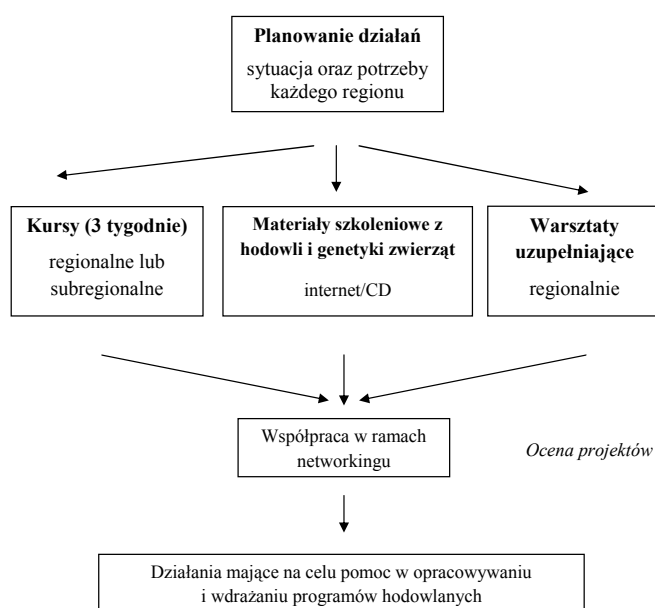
**Planowanie działań**
sytuacja oraz potrzeby każdego regionu

**Kursy (3 tygodnie)**
regionalne lub subregionalne

**Materiały szkoleniowe z hodowli i genetyki zwierząt**
internet/CD

**Warsztaty uzupełniające**
regionalnie

Współpraca w ramach networkingu

*Ocena projektów*

Działania mające na celu pomoc w opracowywaniu i wdrażaniu programów hodowlanych